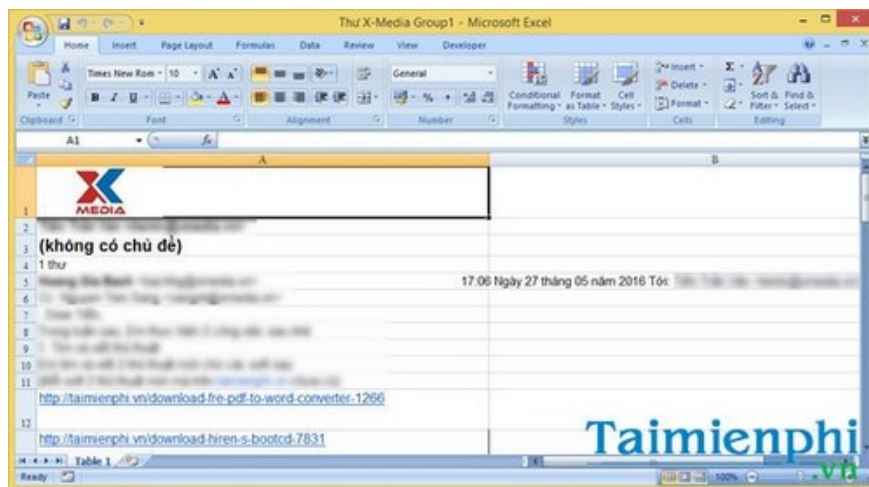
Thư X-Media Group1 - Microsoft Excel

Home Insert Page Layout Formulas Data Review View Developer

Paste Times New Rom 10 General Conditional Formatting Format as Table Cell Styles Insert Delete Format Sort & Filter Find & Select

Clipboard Font Alignment Number Styles Cells Editing

A1

A B

1 MEDIA

2 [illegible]

3 (không có chủ đề)

4 1 thư

5 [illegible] 17:06 Ngày 27 tháng 05 năm 2016 Tới: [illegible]

6 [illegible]

7 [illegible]

8 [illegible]

9 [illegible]

10 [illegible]

11 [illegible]

12 http://taimienphi.vn/download-fre-pdf-to-word-converter-1266

http://taimienphi.vn/download-hiren-s-bootcd-7831

Table 1

Ready 100%

Taimienphi.vn